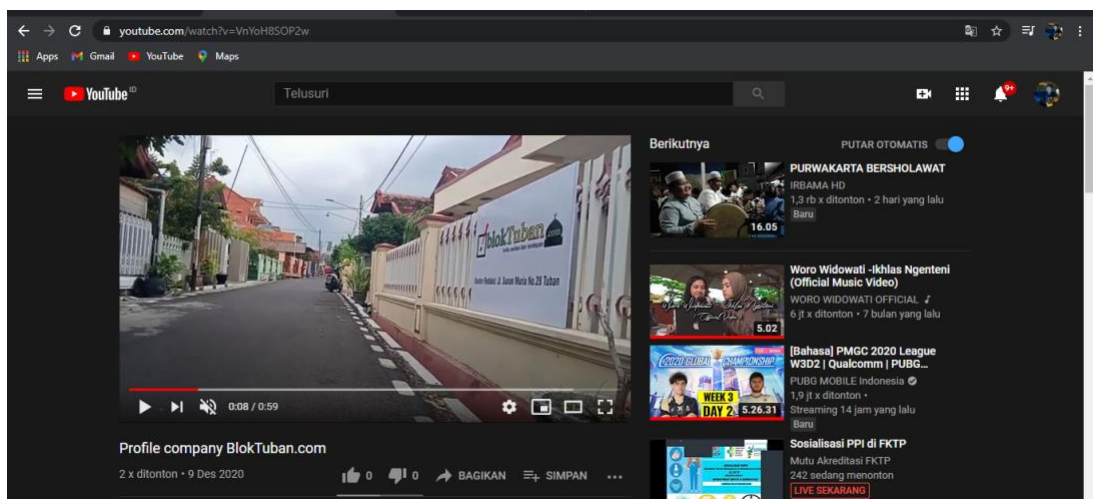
youtube.com/watch?v=VnYoH8SOP2w

Apps Gmail YouTube Maps

YouTube ID

Telusuri

9+

blokTuban.com

Kantor Redaksi: Jl. Sunan Muria No.29 Tuban

0:08 / 0:59

Profile company BlokTuban.com

2 x ditonton • 9 Des 2020

0 0 BAGIKAN SIMPAN ...

Berikutnya

PUTAR OTOMATIS

PURWAKARTA BERSHOLAWAT
IRBAMA HD
1,3 rb x ditonton • 2 hari yang lalu
Baru
16.05

Woro Widowati -Ikhlas Ngenteni (Official Music Video)
WORO WIDOWATI OFFICIAL ♪
6 jt x ditonton • 7 bulan yang lalu
5.02

[Bahasa] PMGC 2020 League W3D2 | Qualcomm | PUBG...
PUBG MOBILE Indonesia
1,9 jt x ditonton •
Streaming 14 jam yang lalu
Baru
2020 GLOBAL CHAMPIONSHIP
WEEK 3
DAY 2
5.26.31

Sosialisasi PPI di FKTP
Mutu Akreditasi FKTP
242 sedang menonton
LIVE SEKARANG